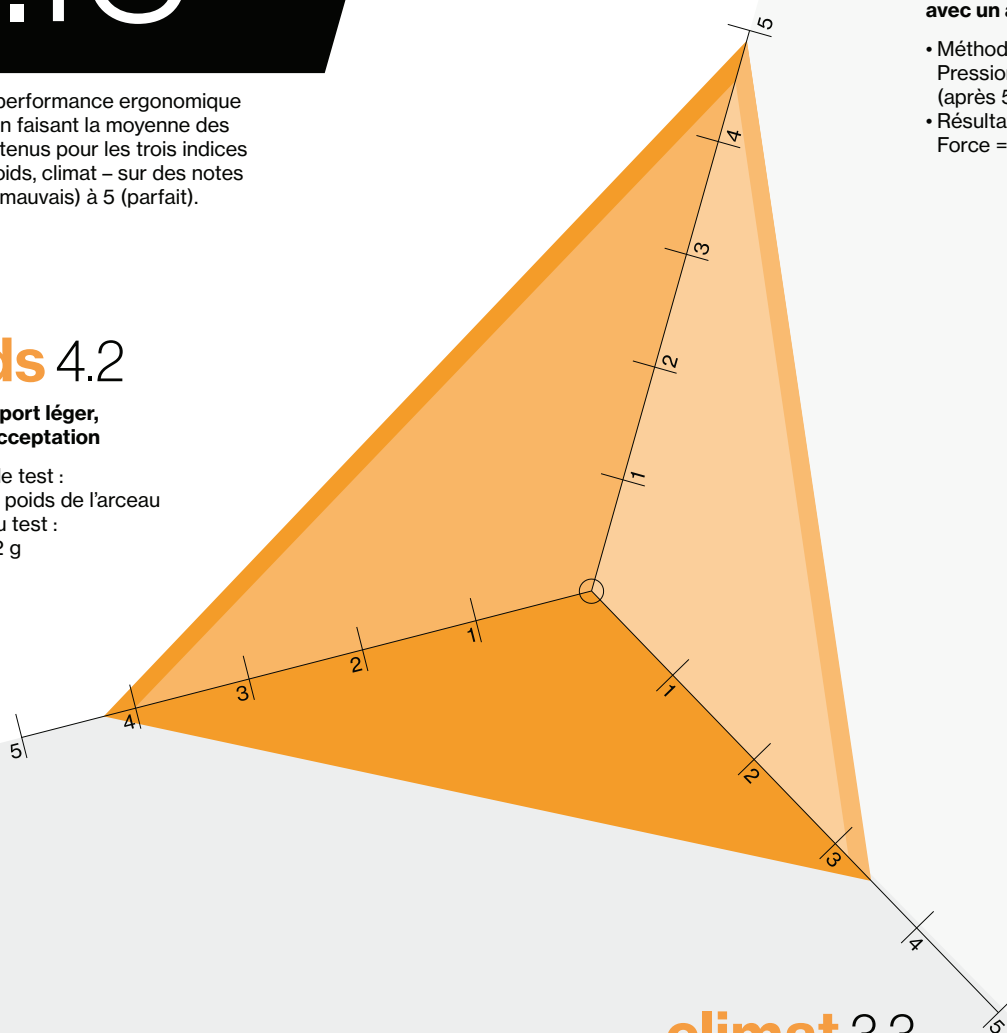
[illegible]

performance ergonomique n faisant la moyenne des tenus pour les trois indices oids, climat – sur des notes mauvais) à 5 (parfait).

ds 4.2

port léger, cceptation

e test : poids de l'arceau u test : 2 g

avec un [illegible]

• Méthod Pressio (après 5
• Résulta Force =

5
4
3
2
1
1
2
3
4
5
1
2
3
4
5

climat 3.3